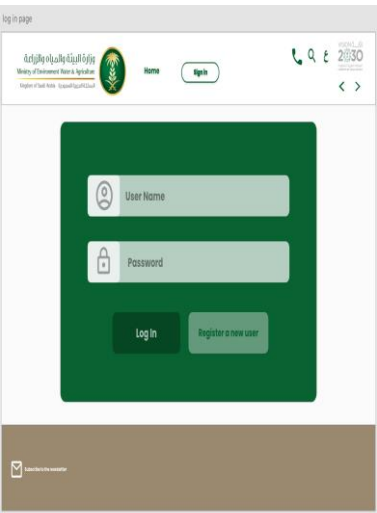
log in page

وزارة البيئة والمياه والزراعة
Ministry of Environment Water & Agriculture
Kingdom of Saudi Arabia المملكة العربية السعودية

Home

Sign in

ع

رؤية 2030

< >

User Name

Password

Log in

Register a new user

Subscribe to the newsletter